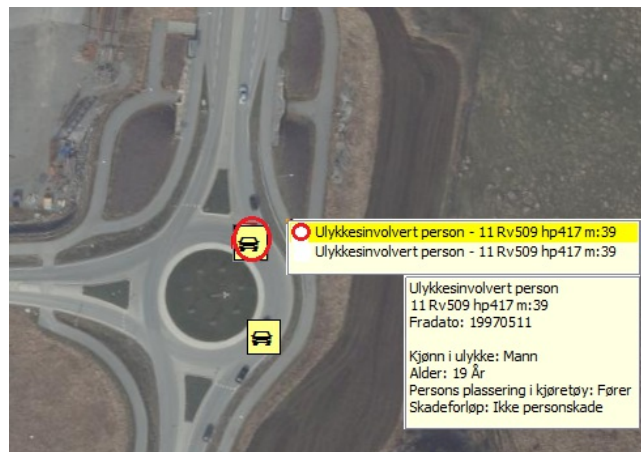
Ulykkesinvolvert person - 11 Rv509 hp417 m:39
Ulykkesinvolvert person - 11 Rv509 hp417 m:39

Ulykkesinvolvert person
11 Rv509 hp417 m:39
Fradato: 19970511

Kjønn i ulykke: Mann
Alder: 19 År
Persons plassering i kjøretøy: Fører
Skadeforløp: Ikke personskade